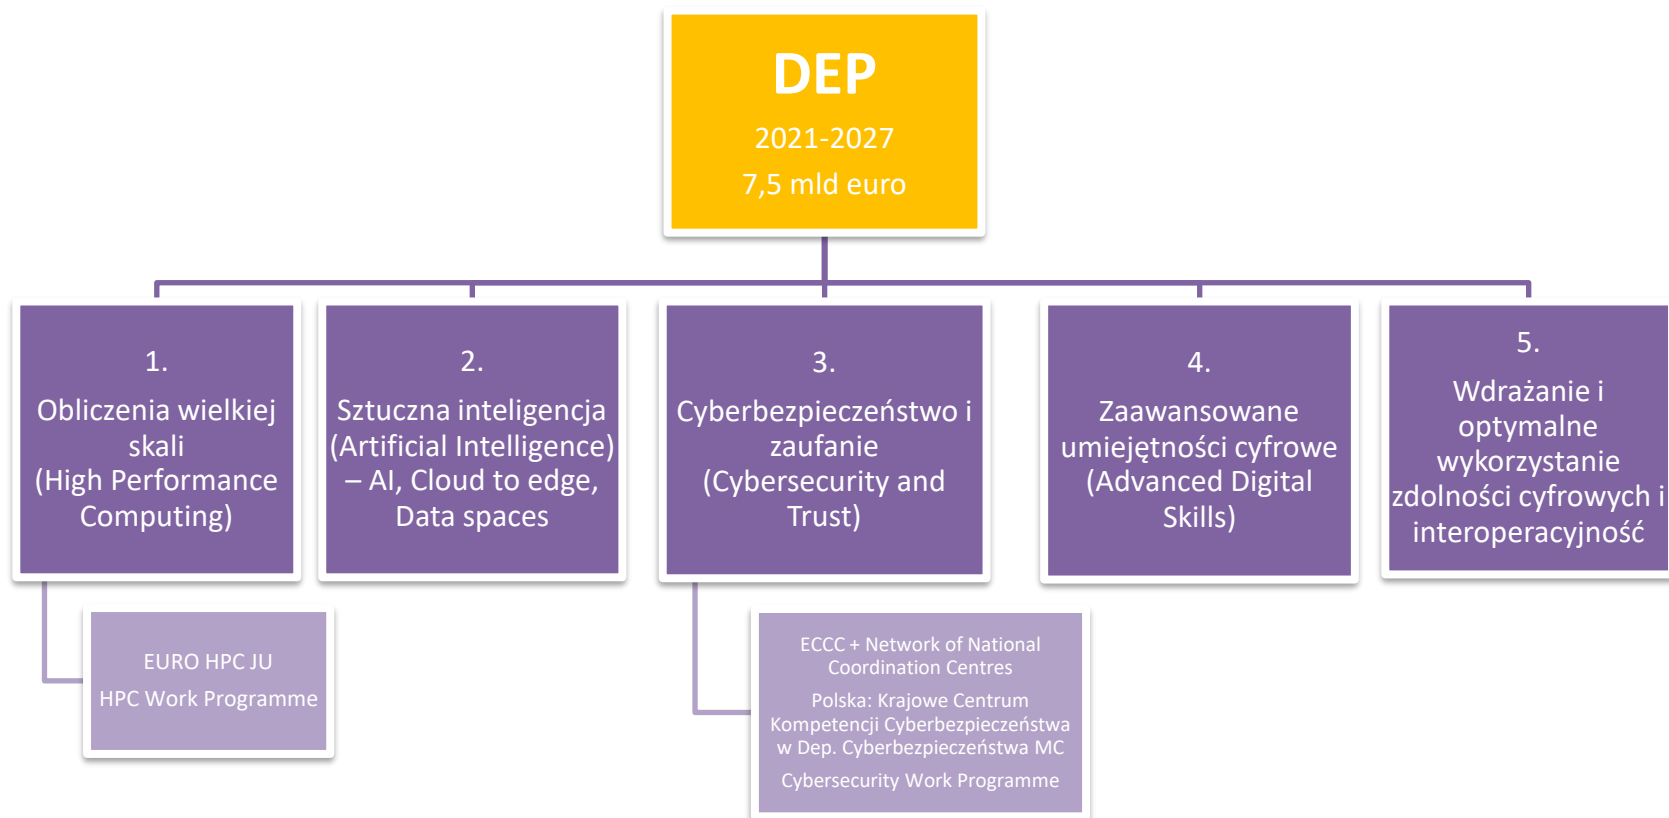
DEP
2021-2027
7,5 mld euro

1.
Obliczenia wielkiej skali
(High Performance Computing)

EURO HPC JU
HPC Work Programme

2.
Sztuczna inteligencja (Artificial Intelligence) – AI, Cloud to edge, Data spaces

3.
Cyberbezpieczeństwo i zaufanie
(Cybersecurity and Trust)

ECCC + Network of National Coordination Centres
Polska: Krajowe Centrum Kompetencji Cyberbezpieczeństwa w Dep. Cyberbezpieczeństwa MC
Cybersecurity Work Programme

4.
Zaawansowane umiejętności cyfrowe (Advanced Digital Skills)

5.
Wdrażanie i optymalne wykorzystanie zdolności cyfrowych i interoperacyjność